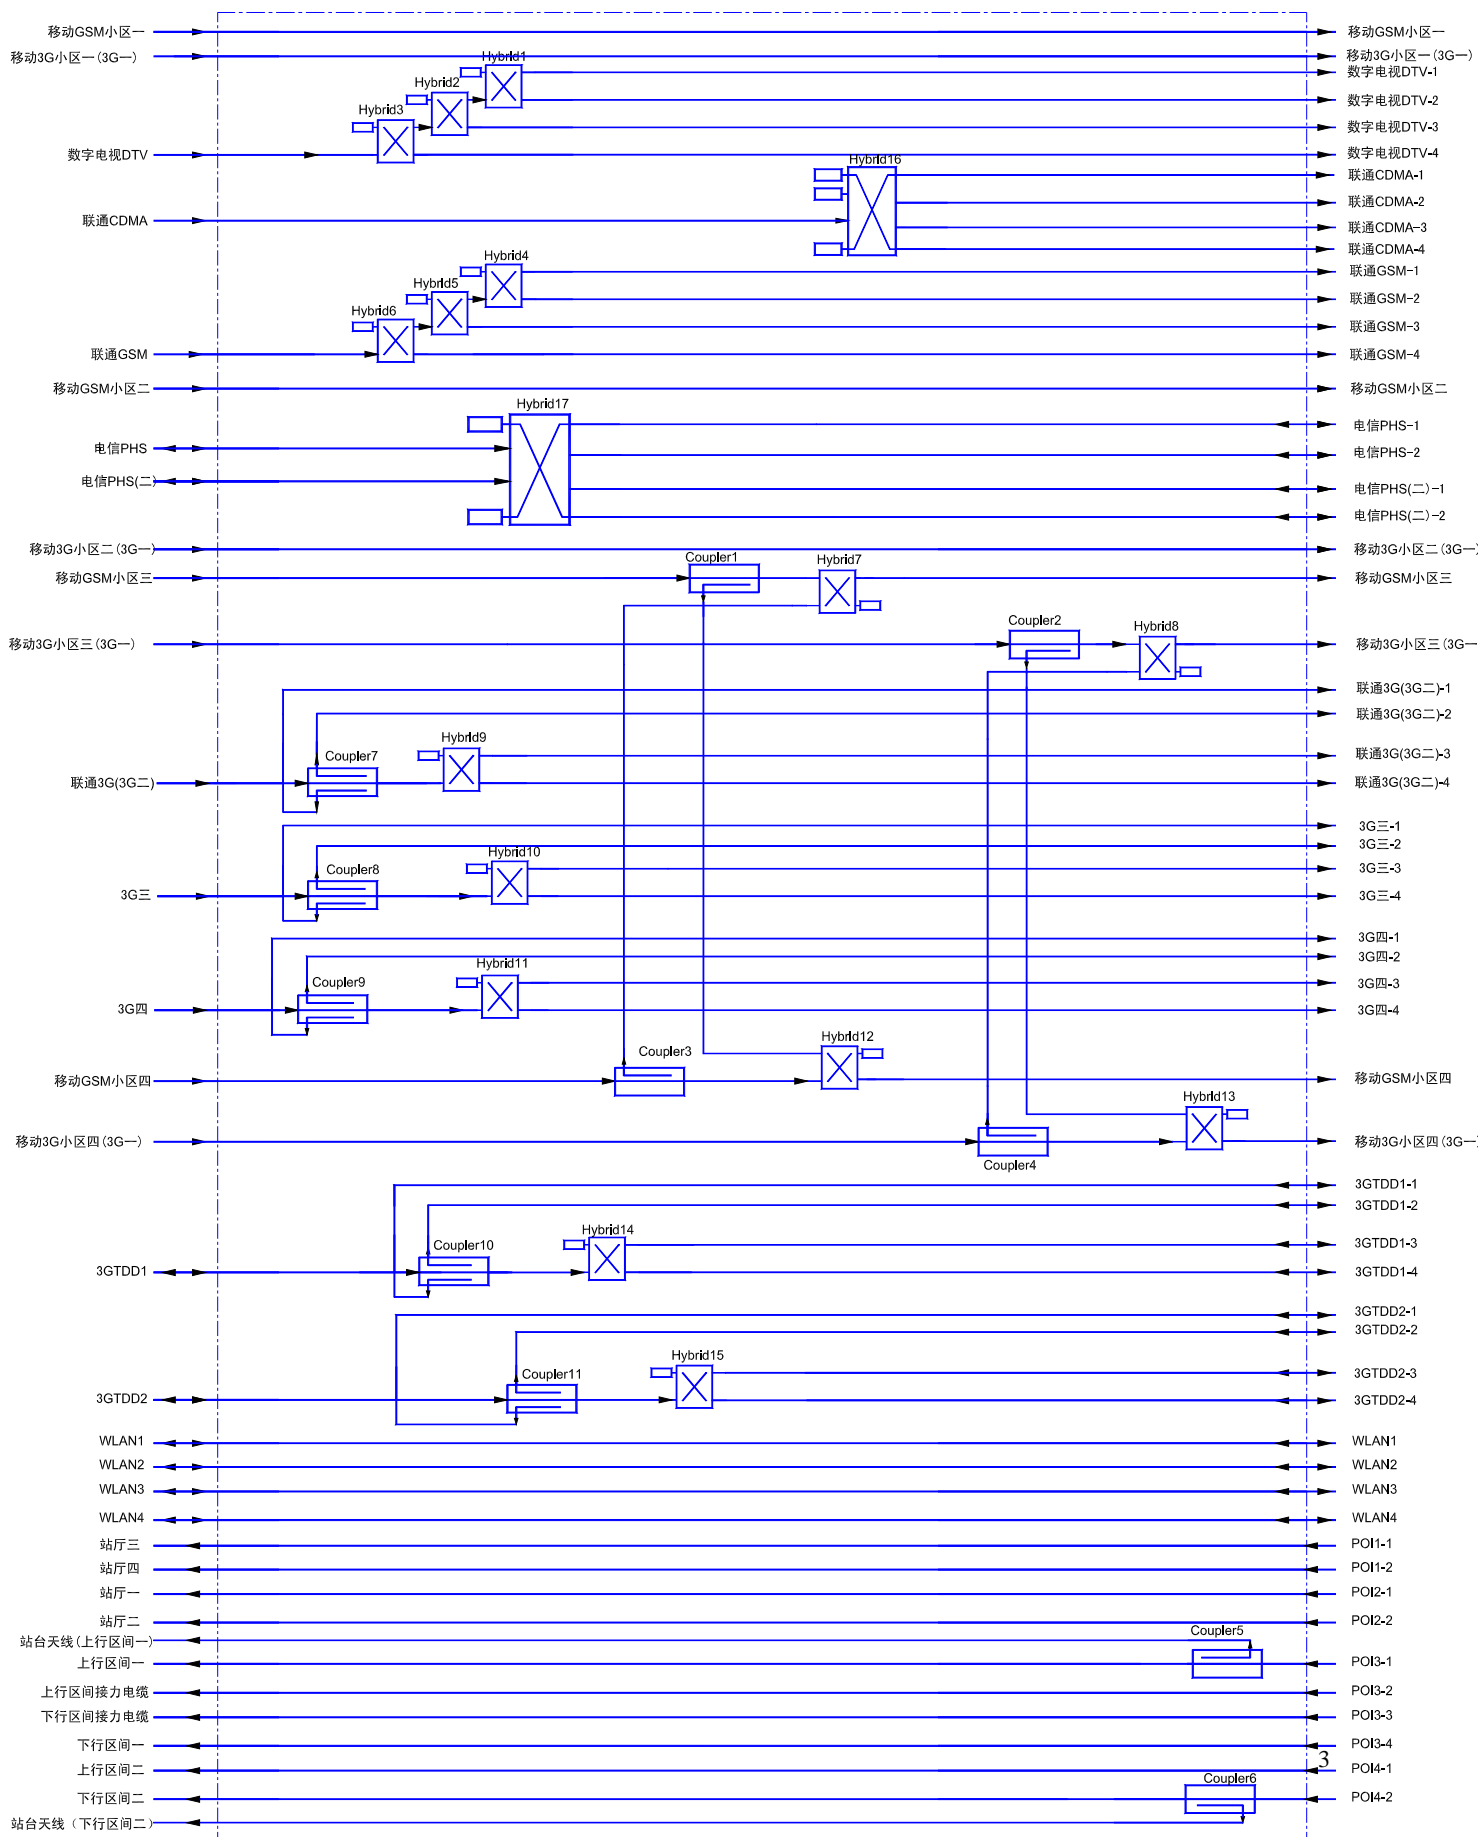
移动GSM小区一
移动3G小区一(3G一)
数字电视DTV
联通CDMA
联通GSM
移动GSM小区二
电信PHS
电信PHS(二)
移动3G小区二(3G一)
移动GSM小区三
移动3G小区三(3G一)
联通3G(3G二)
3G三
3G四
移动GSM小区四
移动3G小区四(3G一)
3GTDD1
3GTDD2
WLAN1
WLAN2
WLAN3
WLAN4
站厅三
站厅四
站厅一
站厅二
站台天线(上行区间一)
上行区间一
上行区间接力电缆
下行区间接力电缆
下行区间一
上行区间二
下行区间二
站台天线(下行区间二)

Hybrid1
Hybrid2
Hybrid3
Hybrid16
Hybrid4
Hybrid5
Hybrid6
Hybrid17
Coupler1
Hybrid7
Coupler2
Hybrid8
Hybrid9
Coupler7
Hybrid10
Coupler8
Hybrid11
Coupler9
Coupler3
Hybrid12
Hybrid13
Coupler4
Hybrid14
Coupler10
Hybrid15
Coupler11
Coupler5
Coupler6

移动GSM小区一
移动3G小区一(3G一)
数字电视DTV-1
数字电视DTV-2
数字电视DTV-3
数字电视DTV-4
联通CDMA-1
联通CDMA-2
联通CDMA-3
联通CDMA-4
联通GSM-1
联通GSM-2
联通GSM-3
联通GSM-4
移动GSM小区二
电信PHS-1
电信PHS-2
电信PHS(二)-1
电信PHS(二)-2
移动3G小区二(3G一)
移动GSM小区三
移动3G小区三(3G一
联通3G(3G二)-1
联通3G(3G二)-2
联通3G(3G二)-3
联通3G(3G二)-4
3G三-1
3G三-2
3G三-3
3G三-4
3G四-1
3G四-2
3G四-3
3G四-4
移动GSM小区四
移动3G小区四(3G一
3GTDD1-1
3GTDD1-2
3GTDD1-3
3GTDD1-4
3GTDD2-1
3GTDD2-2
3GTDD2-3
3GTDD2-4
WLAN1
WLAN2
WLAN3
WLAN4
POI1-1
POI1-2
POI2-1
POI2-2
POI3-1
POI3-2
POI3-3
POI3-4
POI4-1
POI4-2
3